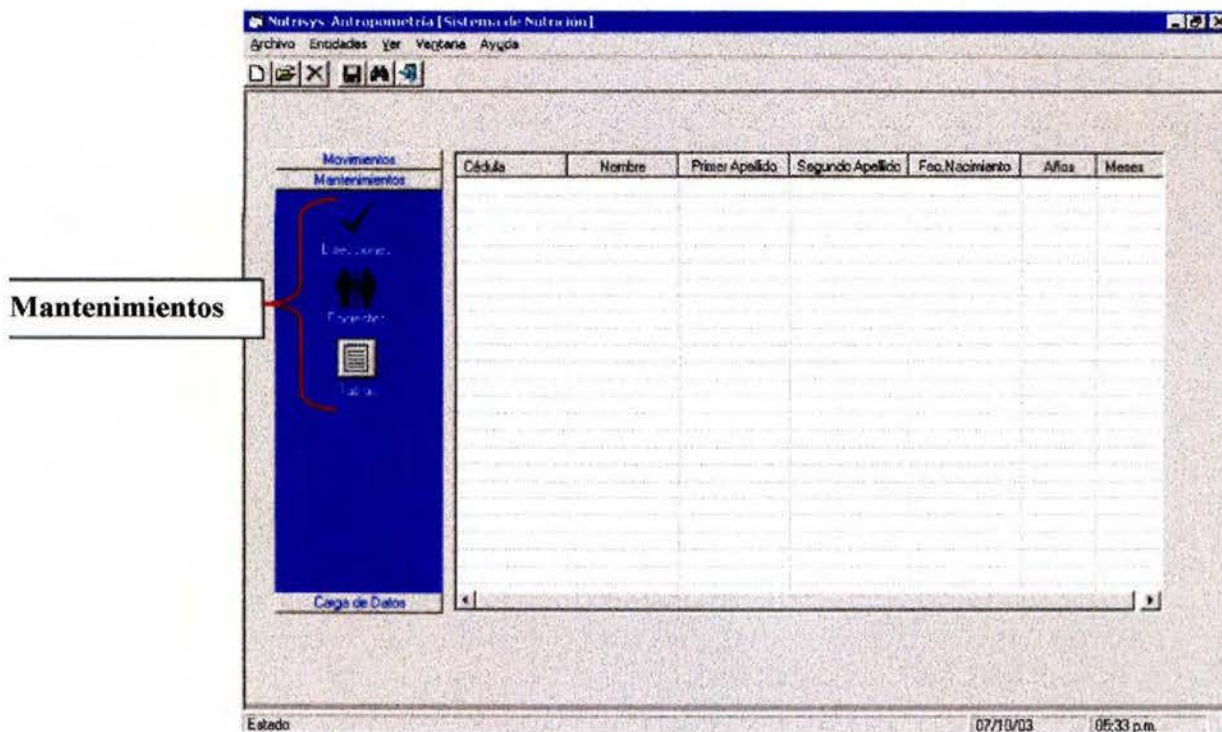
Nutrisys Antropometría [Sistema de Nutrición]

Archivo Entidades Ver Ventana Ayuda

Movimientos
Mantenimientos

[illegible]

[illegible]

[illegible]

Carga de Datos

Mantenimientos

| Cédula | Nombre | Primer Apellido | Segundo Apellido | Fec.Nacimiento | Años | Meses |
|---|---|---|---|---|---|---|

Estado 07/10/03 05:33 p.m.